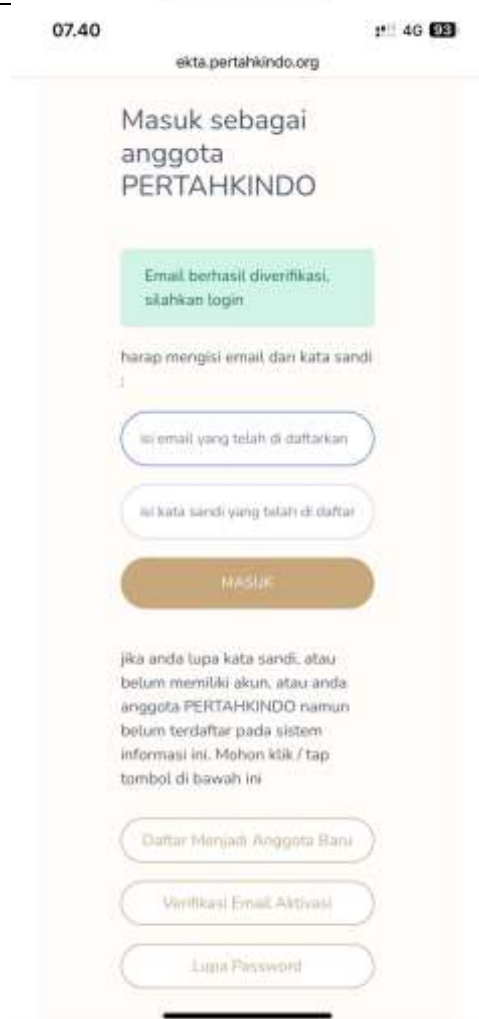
07.40

4G 93

ekta.pertahkindo.org

Masuk sebagai anggota PERTAHKINDO

Email berhasil diverifikasi, silahkan login

harap mengisi email dan kata sandi :

isi email yang telah di daftarkan

isi kata sandi yang telah di daftar

MASUK

jika anda lupa kata sandi, atau belum memiliki akun, atau anda anggota PERTAHKINDO namun belum terdaftar pada sistem informasi ini. Mohon klik / tap tombol di bawah ini

Daftar Menjadi Anggota Baru

Verifikasi Email Aktivasi

Lupa Password